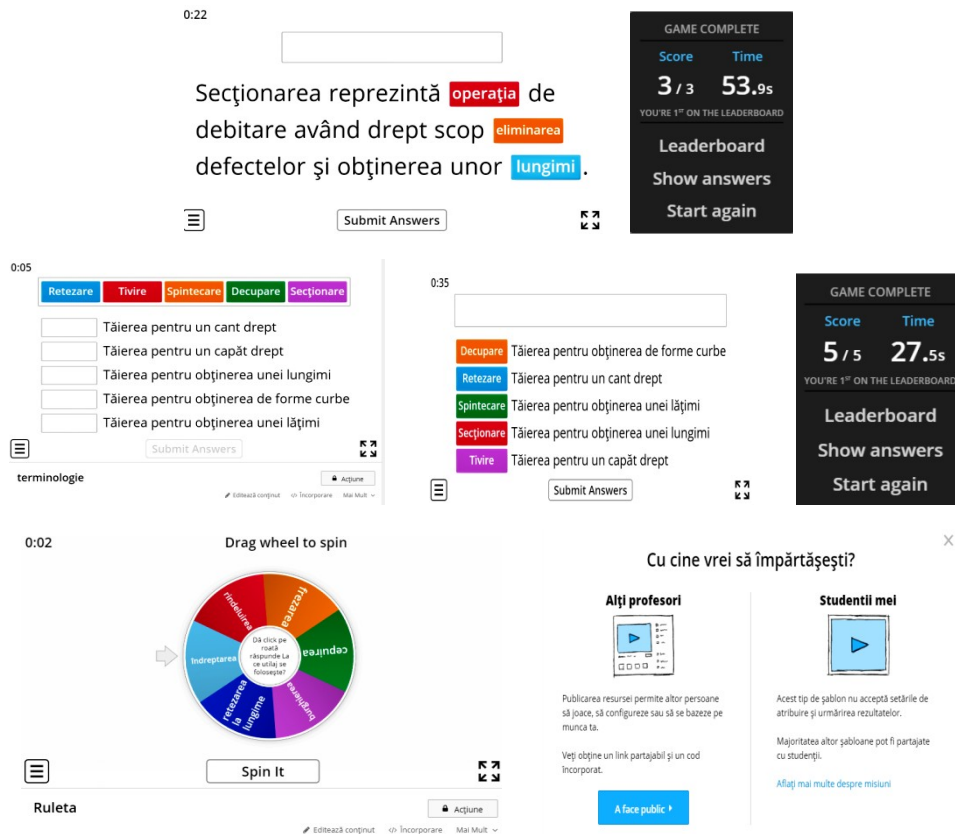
0:22

Secţionarea reprezintă operaţia de debitare având drept scop eliminarea defectelor şi obţinerea unor lungimi.

Submit Answers

GAME COMPLETE

Score 3 / 3 Time 53.9s

YOU'RE 1ST ON THE LEADERBOARD

Leaderboard

Show answers

Start again

0:05

| Retezare | Tivire | Spintecare | Decupare | Secţionare |
|---|---|---|---|---|

Tăierea pentru un cant drept

Tăierea pentru un capăt drept

Tăierea pentru obţinerea unei lungimi

Tăierea pentru obţinerea de forme curbe

Tăierea pentru obţinerea unei lăţimi

Submit Answers

terminologie

Acţiune

Editează conţinut </> Încorporare Mai Mult

0:35

Decupare Tăierea pentru obţinerea de forme curbe

Retezare Tăierea pentru un cant drept

Spintecare Tăierea pentru obţinerea unei lăţimi

Secţionare Tăierea pentru obţinerea unei lungimi

Tivire Tăierea pentru un capăt drept

Submit Answers

GAME COMPLETE

Score 5 / 5 Time 27.5s

YOU'RE 1ST ON THE LEADERBOARD

Leaderboard

Show answers

Start again

0:02

Drag wheel to spin

rindeluirea

frezarea

cepuirea

burghierea

retezarea la lungime

îndreptarea

Dă click pe roată răspunde La ce utilaj se foloseşte?

Spin It

Ruleta

Acţiune

Editează conţinut </> Încorporare Mai Mult

Cu cine vrei să împărtăşeşti?

Alţi profesori

Publicarea resursei permite altor persoane să joace, să configureze sau să se bazeze pe munca ta.

Veţi obţine un link partajabil şi un cod încorporat.

A face public

Studentii mei

Acest tip de şablon nu acceptă setările de atribuire şi urmărirea rezultatelor.

Majoritatea altor şabloane pot fi partajate cu studenţii.

Aflaţi mai multe despre misiuni